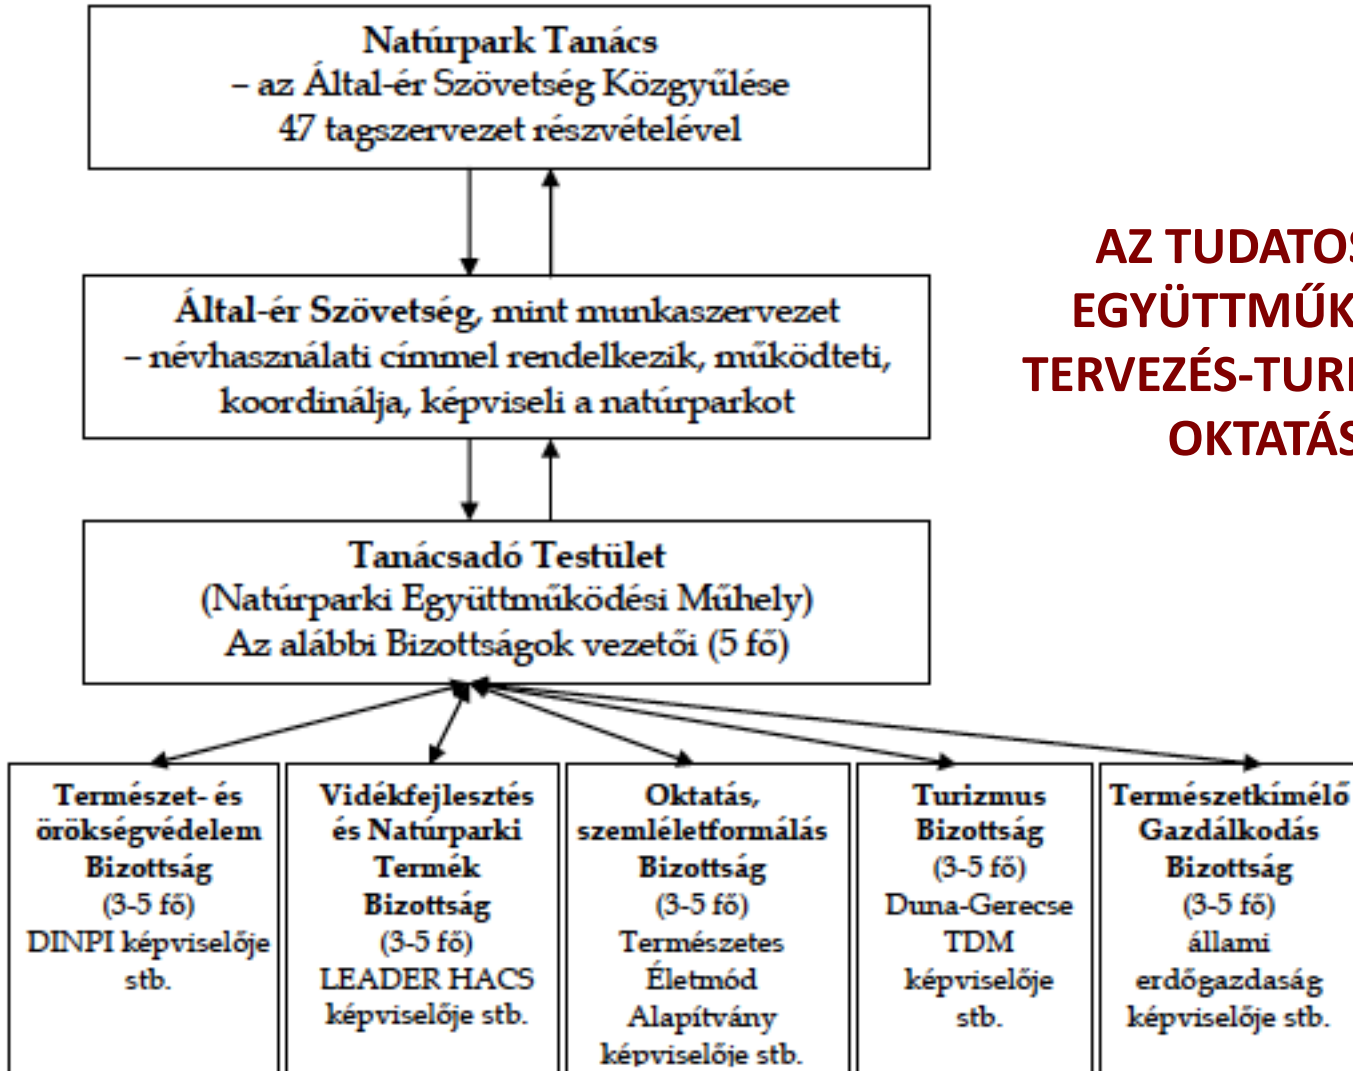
Natúrpark Tanács
– az Által-ér Szövetség Közgyűlése
47 tagszervezet részvételével

Által-ér Szövetség, mint munkaszervezet
– névhasználati címmel rendelkezik, működteti, koordinálja, képviseli a natúrparkot

Tanácsadó Testület
(Natúrparki Együttműködési Műhely)
Az alábbi Bizottságok vezetői (5 fő)

Természet- és örökségvédelem Bizottság
(3-5 fő)
DINPI képviselője stb.

Vidékfejlesztés és Natúrparki Termék Bizottság
(3-5 fő)
LEADER HACS képviselője stb.

Oktatás, szemléletformálás Bizottság
(3-5 fő)
Természetes Életmód Alapítvány képviselője stb.

Turizmus Bizottság
(3-5 fő)
Duna-Gerecse TDM képviselője stb.

Természetkímélő Gazdálkodás Bizottság
(3-5 fő)
állami erdőgazdaság képviselője stb.

AZ TUDATOS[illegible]
EGYÜTTMŰK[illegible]
TERVEZÉS-TUR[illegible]
OKTATÁS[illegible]